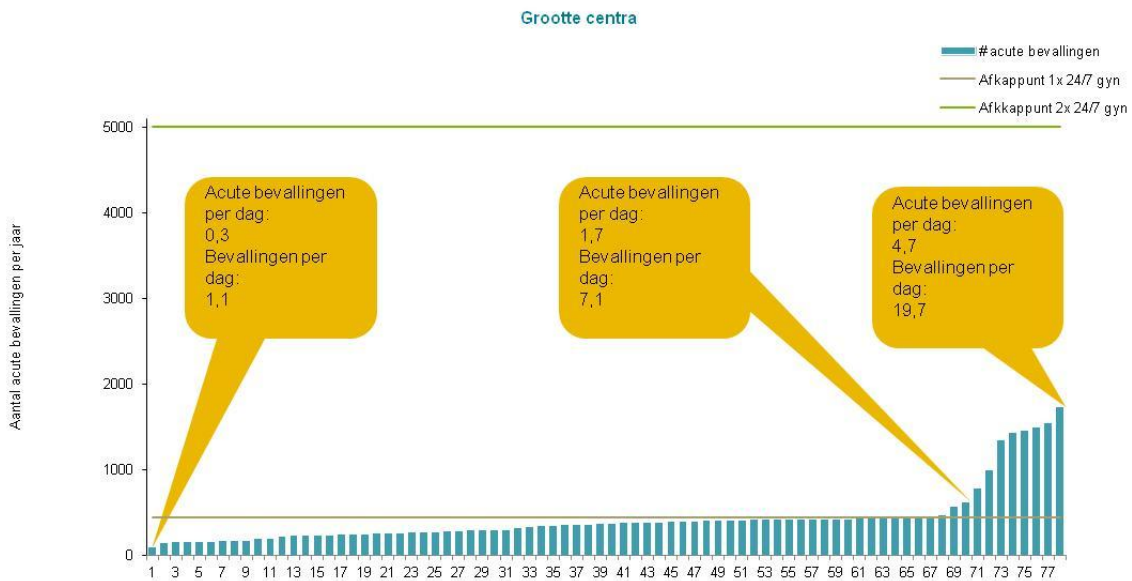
Grootte centra

#acute bevallingen
Afkappunt 1x 24/7 gyn
Afkkappunt 2x 24/7 gyn

Aantal acute bevallingen per jaar

5000
4000
3000
2000
1000
0

Acute bevallingen per dag: 0,3 Bevallingen per dag: 1,1

Acute bevallingen per dag: 1,7 Bevallingen per dag: 7,1

Acute bevallingen per dag: 4,7 Bevallingen per dag: 19,7

1 3 5 7 9 11 13 15 17 19 21 23 25 27 29 31 33 35 37 39 41 43 45 47 49 51 53 55 57 59 61 63 65 67 69 71 73 75 77